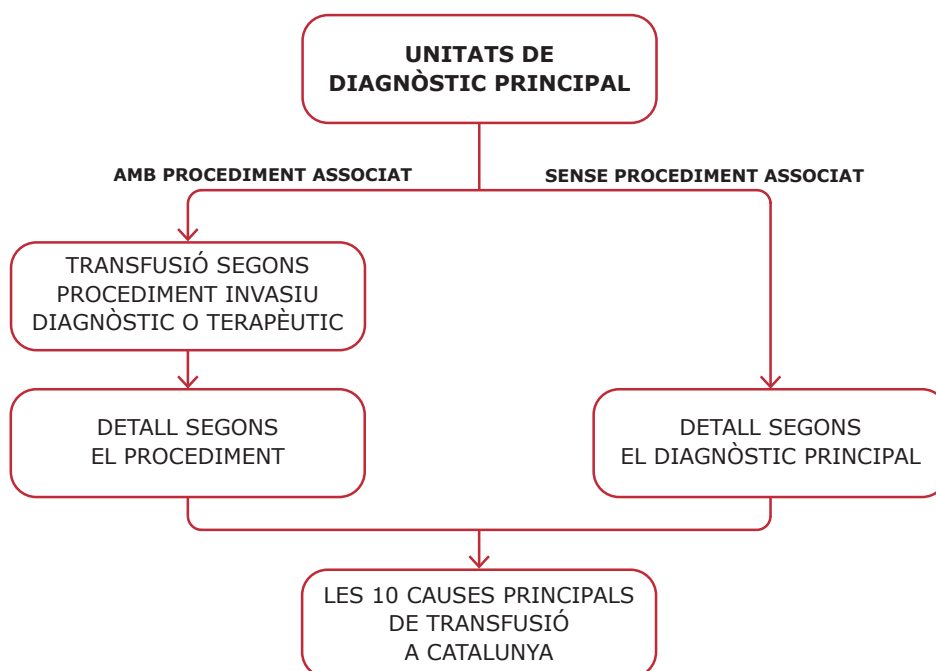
UNITATS DE DIAGNÒSTIC PRINCIPAL

AMB PROCEDIMENT ASSOCIAT

SENSE PROCEDIMENT ASSOCIAT

TRANSFUSIÓ SEGONS PROCEDIMENT INVASIU DIAGNÒSTIC O TERAPÈUTIC

DETALL SEGONS EL PROCEDIMENT

DETALL SEGONS EL DIAGNÒSTIC PRINCIPAL

LES 10 CAUSES PRINCIPALS DE TRANSFUSIÓ A CATALUNYA